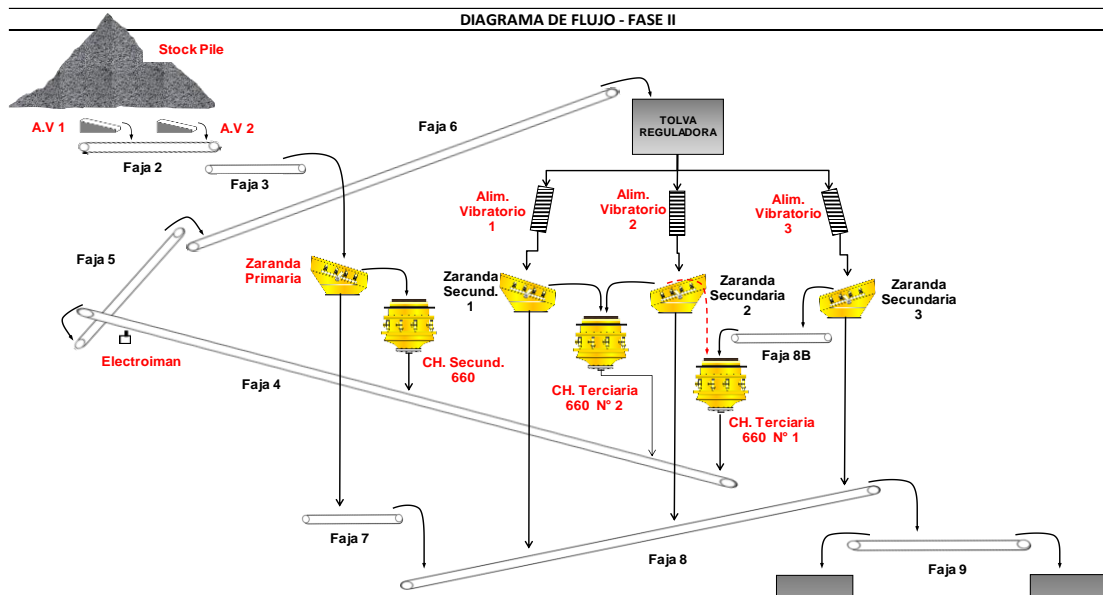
DIAGRAMA DE FLUJO - FASE II

Stock Pile

A.V 1
A.V 2

Faja 2
Faja 3
Faja 6

TOLVA REGULADORA

Alim. Vibratorio 1
Alim. Vibratorio 2
Alim. Vibratorio 3

Faja 5

Zaranda Primaria

Zaranda Secund. 1

Zaranda Secundaria 2

Zaranda Secundaria 3

Electroiman

CH. Secund. 660

CH. Terciaria 660 N° 2

Faja 8B

CH. Terciaria 660 N° 1

Faja 4

Faja 7

Faja 8

Faja 9